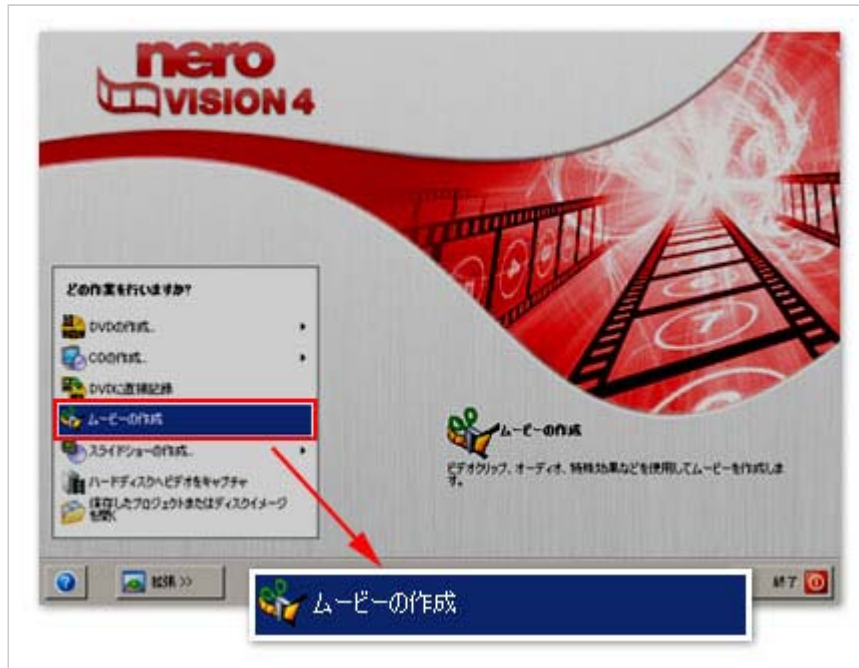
nero VISION 4

どの作業を行いますか?

DVDの作成..

CDの作成..

DVDに直接記録

ムービーの作成

スライドショーの作成..

ハードディスクへビデオをキャプチャ

保存したプロジェクトまたはディスクイメージを開く

ムービーの作成

ビデオクリップ、オーディオ、特殊効果などを使用してムービーを作成します。

拡張 >>

終了

ムービーの作成